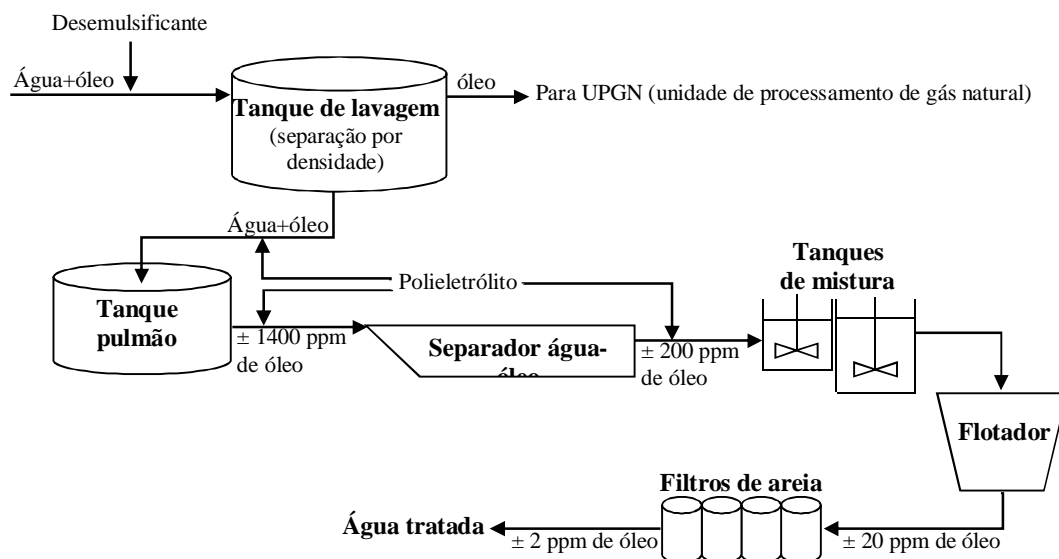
Desemulsificante

Água+óleo

Tanque de lavagem (separação por densidade)

óleo

Para UPGN (unidade de processamento de gás natural)

Água+óleo

Polieletrólito

Tanque pulmão

± 1400 ppm de óleo

Separador água-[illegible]

± 200 ppm de óleo

Tanques de mistura

Flotador

Filtros de areia

Água tratada

± 2 ppm de óleo

± 20 ppm de óleo